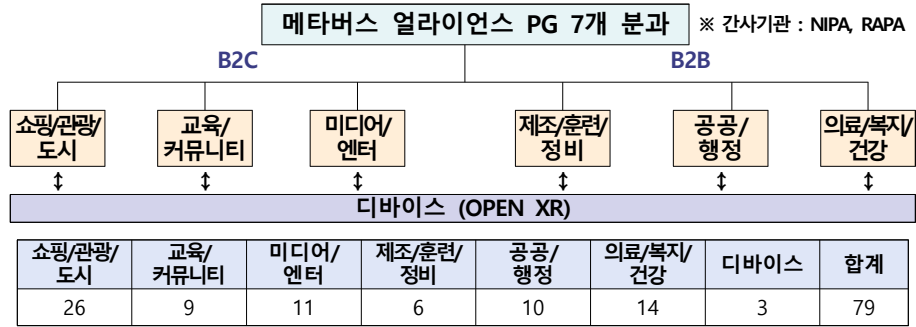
메타버스 얼라이언스 PG 7개 분과 ※ 간사기관 : NIPA, RAPA

B2C

B2B

쇼핑/관광/도시

교육/커뮤니티

미디어/엔터

제조/훈련/정비

공공/행정

의료/복지/건강

↕ ↕ ↕ ↕ ↕ ↕

디바이스 (OPEN XR)

| 쇼핑/관광/도시 | 교육/커뮤니티 | 미디어/엔터 | 제조/훈련/정비 | 공공/행정 | 의료/복지/건강 | 디바이스 | 합계 |
|---|---|---|---|---|---|---|---|
| 26 | 9 | 11 | 6 | 10 | 14 | 3 | 79 |